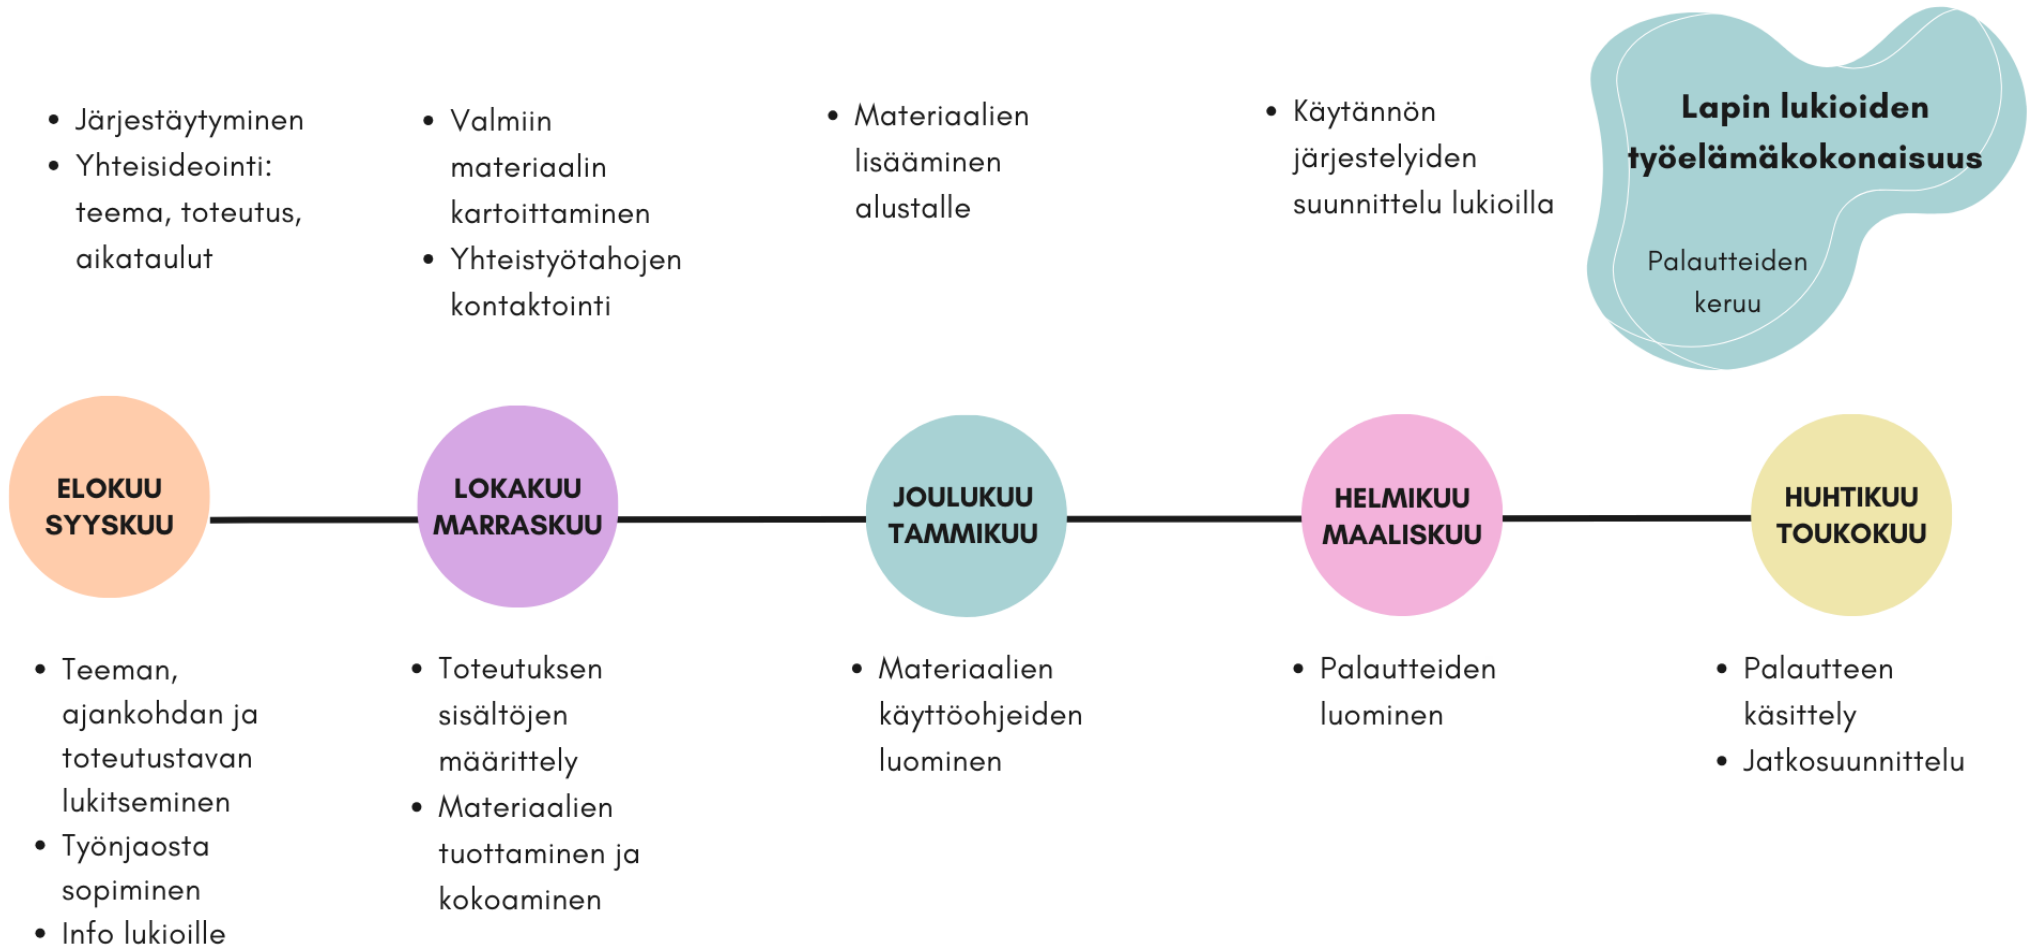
Lapin lukioiden työelämäkokonaisuus

Palautteiden keruu

- Järjestäytyminen
- Yhteisideointi: teema, toteutus, aikataulut

ELOKUU SYYSKUU

- Teeman, ajankohdan ja toteutustavan lukitseminen
- Työnjaosta sopiminen
- Info lukioille

- Valmiin materiaalin kartoittaminen
- Yhteistyötahojen kontaktointi

LOKAKUU MARRASKUU

- Toteutuksen sisältöjen määrittely
- Materiaalien tuottaminen ja kokoaminen

- Materiaalien lisääminen alustalle

JOULUKUU TAMMIKUU

- Materiaalien käyttöohjeiden luominen

- Käytännön järjestelyiden suunnittelu lukioilla

HELMIKUU MAALISKUU

- Palautteiden luominen

HUHTIKUU TOUKOKUU

- Palautteen käsittely
- Jatkosuunnittelu